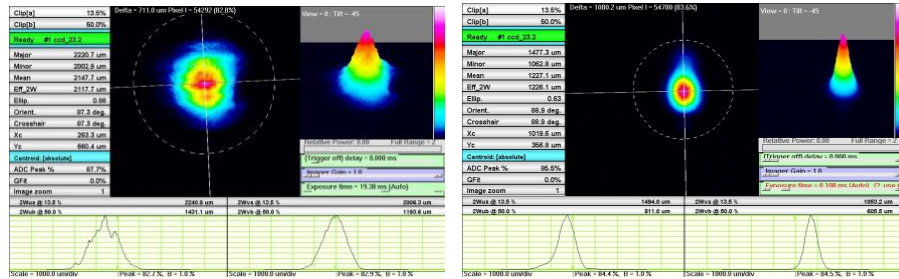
Clip[a] 13.5%
Clip[b] 50.0%
Ready #1 ccd_23.2
Major 2230.7 um
Minor 2002.9 um
Mean 2147.7 um
Eff_2W 2117.7 um
Ellip. 0.88
Orient. 87.3 deg.
Crosshair 87.3 deg.
Xc 263.3 um
Yc 660.4 um
Centroid: [absolute]
ADC Peak % 87.7%
GFit 0.0%
Image zoom 1

Delta = 711.0 um Pixel I = 54292 (82.8%)

View = 0 ; Tilt = -45

Relative Power: 0.00 Full Range = 2
(Trigger off) delay = 0.000 ms
Imager Gain = 1.0
Exposure time = 15.38 ms (Auto)

2Wua @ 13.5 % 2240.9 um
2Wub @ 50.0 % 1431.1 um
2Wva @ 13.5 % 2006.3 um
2Wvb @ 50.0 % 1193.6 um

Scale = 1000.0 um/div Peak = 82.7 %, B = 1.0 %
Peak = 82.9 %, B = 1.0 %

Clip[a] 13.5%
Clip[b] 50.0%
Ready #1 ccd_23.2
Major 1477.3 um
Minor 1062.8 um
Mean 1227.1 um
Eff_2W 1226.1 um
Ellip. 0.63
Orient. 88.9 deg.
Crosshair 88.9 deg.
Xc 1019.6 um
Yc 356.8 um
Centroid: [absolute]
ADC Peak % 85.5%
GFit 0.0%
Image zoom 1

Delta = 1080.2 um Pixel I = 54780 (83.6%)

View = 0 ; Tilt = -45

Relative Power: 0.00 Full Range = 2
(Trigger off) delay = 0.000 ms
Imager Gain = 1.0
Exposure time = 0.108 ms (Auto) (2 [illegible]

2Wua @ 13.5 % 1494.0 um
2Wub @ 50.0 % 811.0 um
2Wva @ 13.5 % 1053.2 um
2Wvb @ 50.0 % 605.5 um

Scale = 1000.0 um/div Peak = 84.4 %, B = 1.0 %
Scale = 1000.0 um/div Peak = 84.5 %, B = 1.0 %